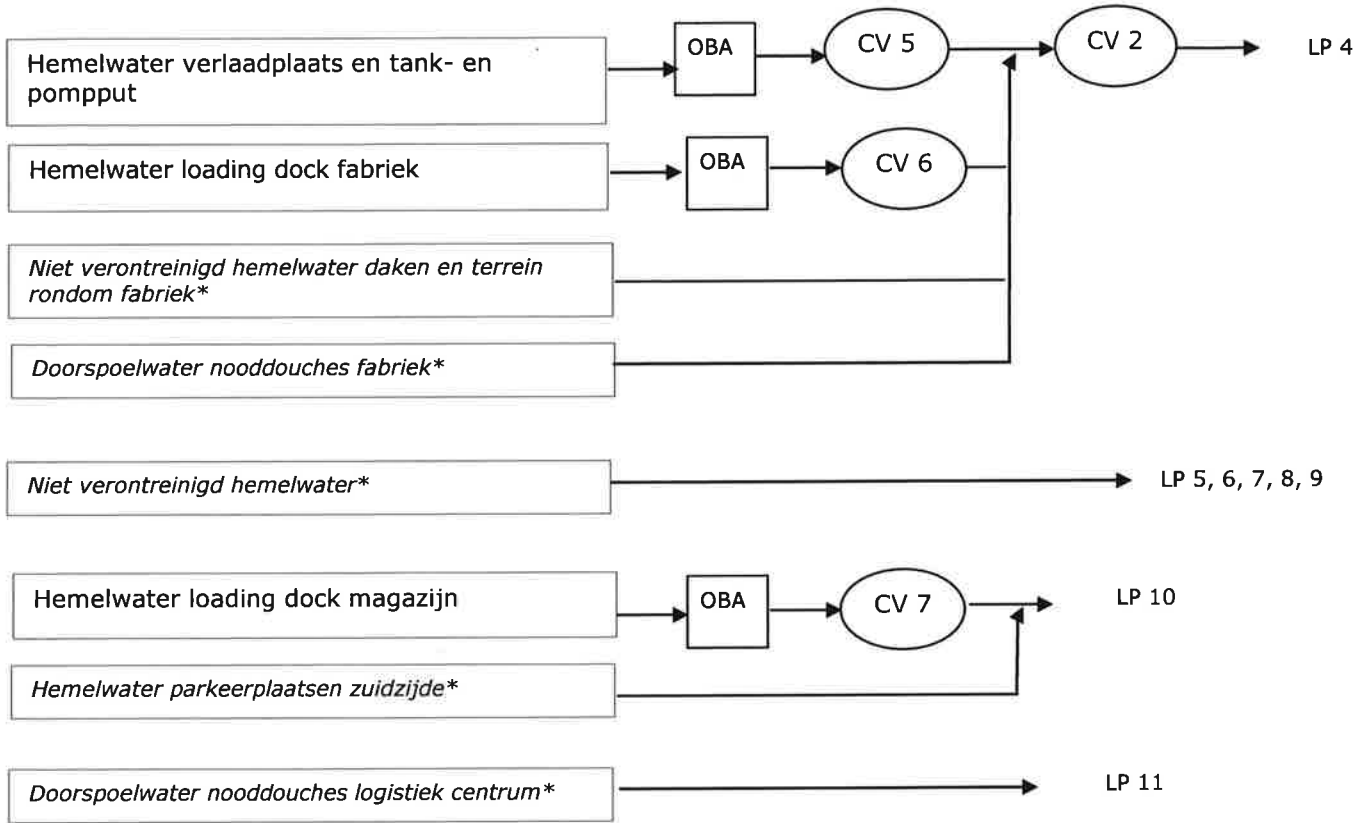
Hemelwater verlaadplaats en tank- en pompput

OBA

CV 5

CV 2

LP 4

Hemelwater loading dock fabriek

OBA

CV 6

Niet verontreinigd hemelwater daken en terrein rondom fabriek*

Doorspoelwater nooddouches fabriek*

Niet verontreinigd hemelwater*

LP 5, 6, 7, 8, 9

Hemelwater loading dock magazijn

OBA

CV 7

LP 10

Hemelwater parkeerplaatsen zuidzijde*

Doorspoelwater nooddouches logistiek centrum*

LP 11